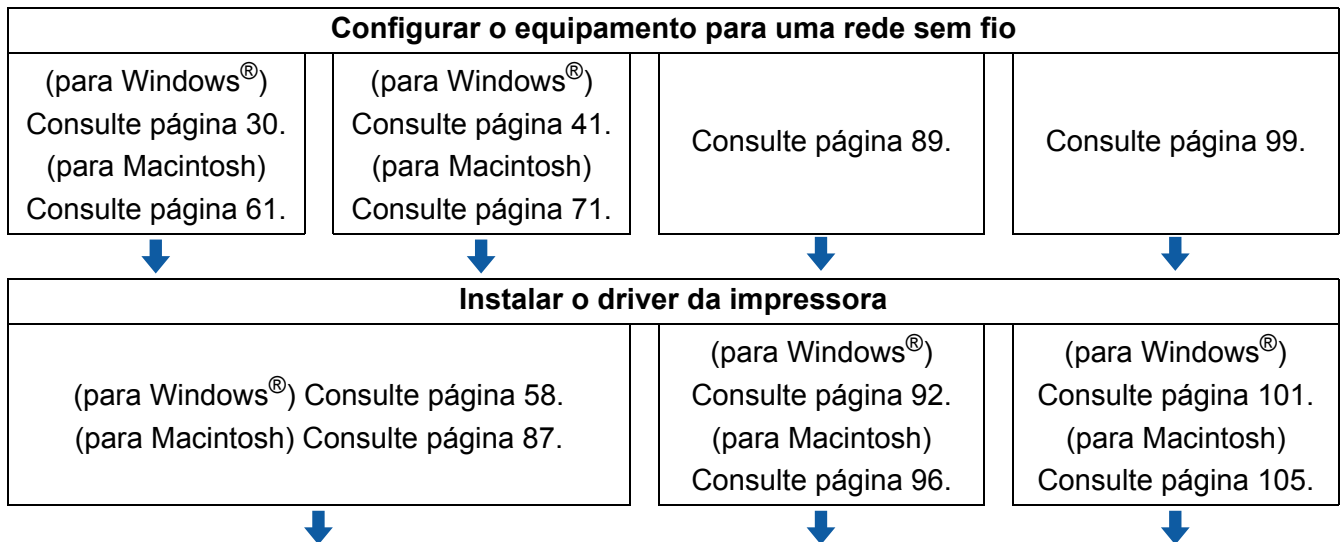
Configurar o equipamento para uma rede sem fio

(para Windows®) Consulte página 30. (para Macintosh) Consulte página 61.

(para Windows®) Consulte página 41. (para Macintosh) Consulte página 71.

Consulte página 89.

Consulte página 99.

Instalar o driver da impressora

(para Windows®) Consulte página 58. (para Macintosh) Consulte página 87.

(para Windows®) Consulte página 92. (para Macintosh) Consulte página 96.

(para Windows®) Consulte página 101. (para Macintosh) Consulte página 105.